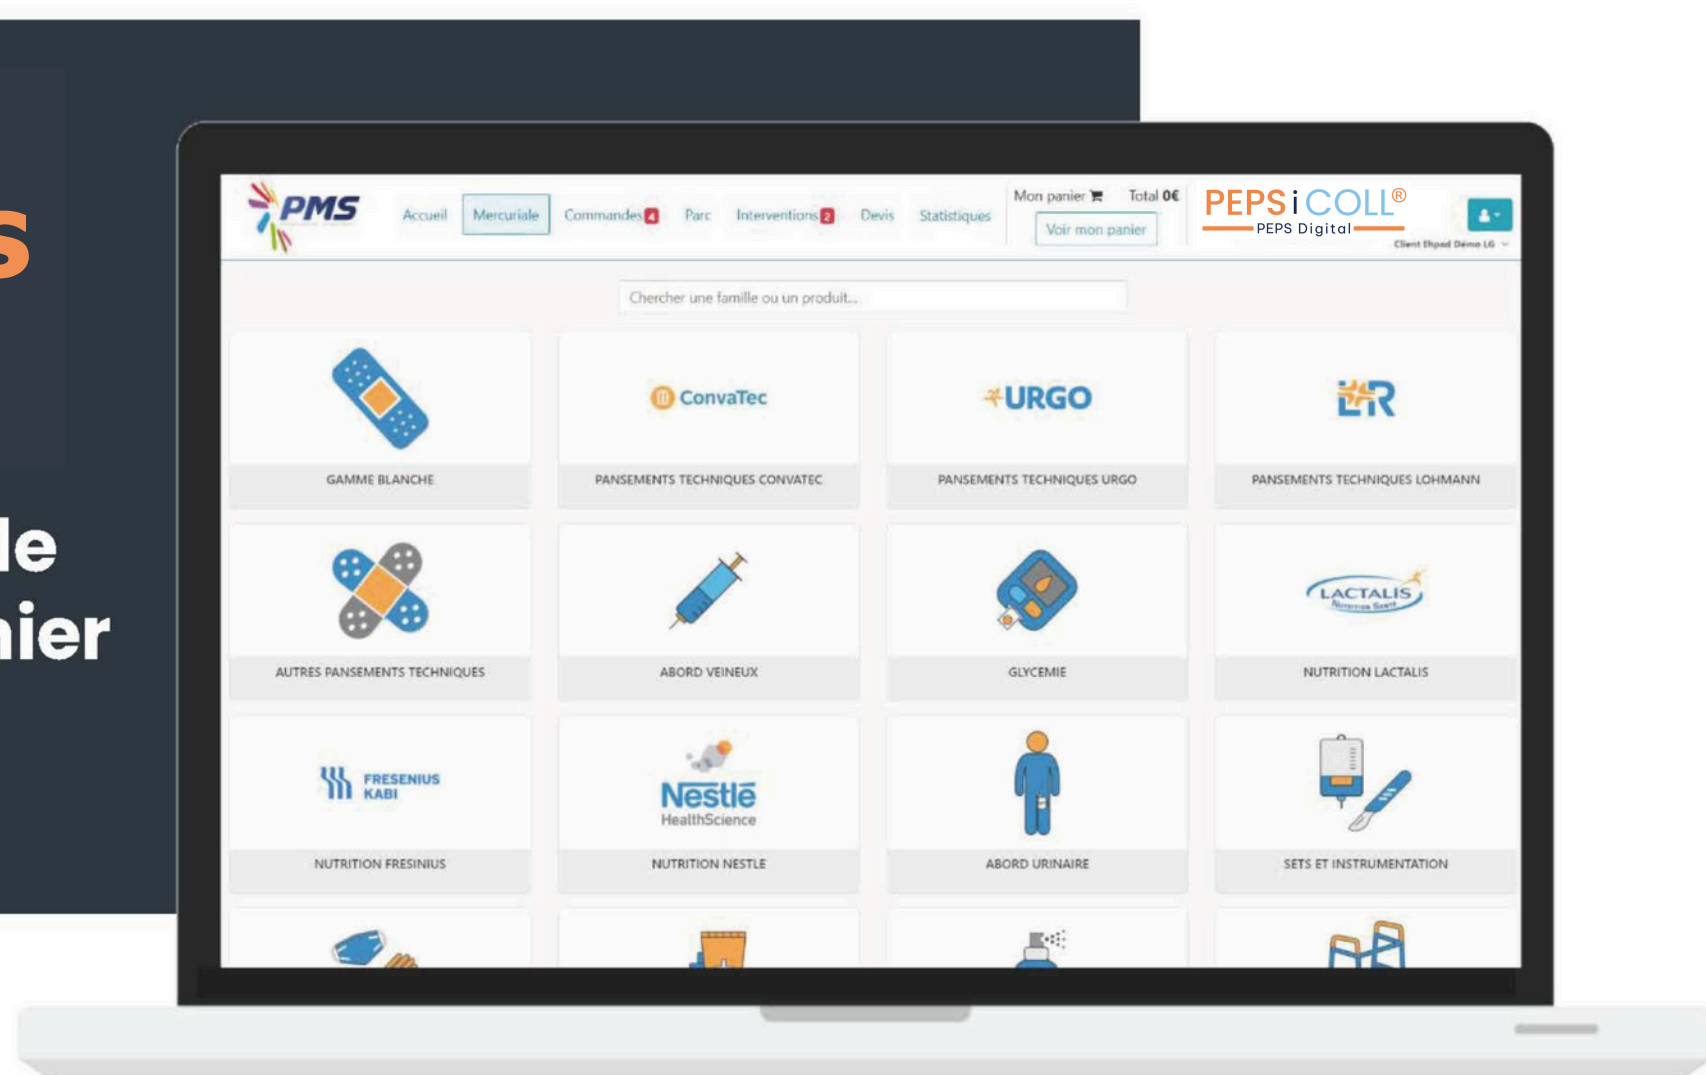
s

le
nier

PMS

Accueil
Mercuriale
Commandes 4
Parc
Interventions 2
Devis
Statistiques

Mon panier
Total 0€
Voir mon panier

PEPS i COLL®
PEPS Digital

Client Ehpad Démo LG

Chercher une famille ou un produit...

GAMME BLANCHE

ConvaTec
PANSEMENTS TECHNIQUES CONVATEC

URGO
PANSEMENTS TECHNIQUES URGO

LR
PANSEMENTS TECHNIQUES LOHMANN

AUTRES PANSEMENTS TECHNIQUES

ABORD VEINEUX

GLYCEMIE

LACTALIS
NUTRITION LACTALIS

FRESENIUS KABI
NUTRITION FRESINIUS

Nestlé HealthScience
NUTRITION NESTLE

ABORD URINAIRE

SETS ET INSTRUMENTATION